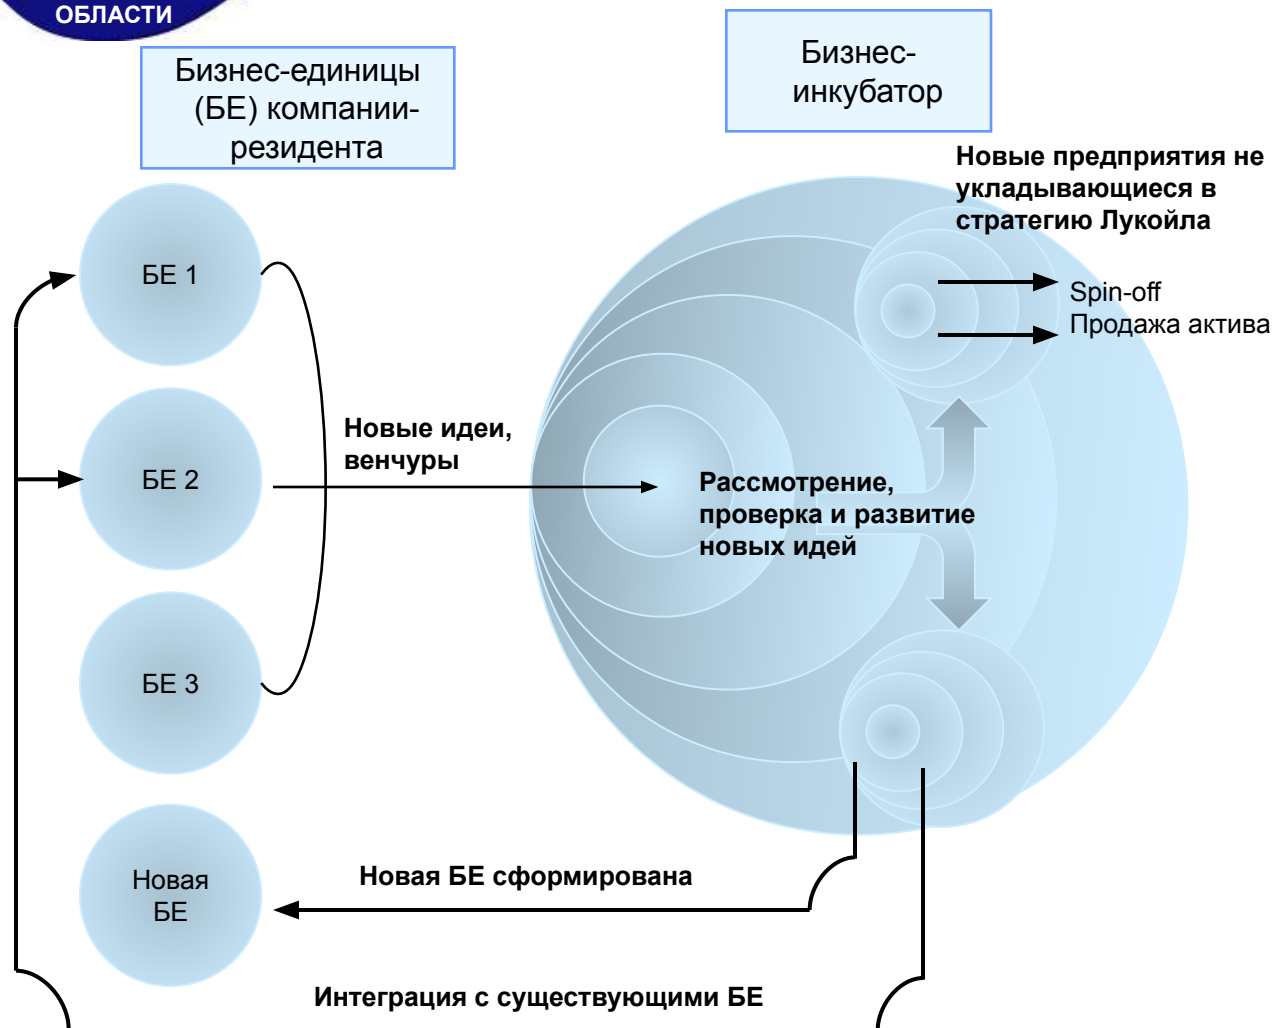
ОБЛАСТИ

Бизнес-единицы (БЕ) компании-резидента

Бизнес-инкубатор

Новые предприятия не укладывающиеся в стратегию Лукойла

Spin-off
Продажа актива

БЕ 1

БЕ 2

БЕ 3

Новая БЕ

Новые идеи, венчуры

Рассмотрение, проверка и развитие новых идей

Новая БЕ сформирована

Интеграция с существующими БЕ